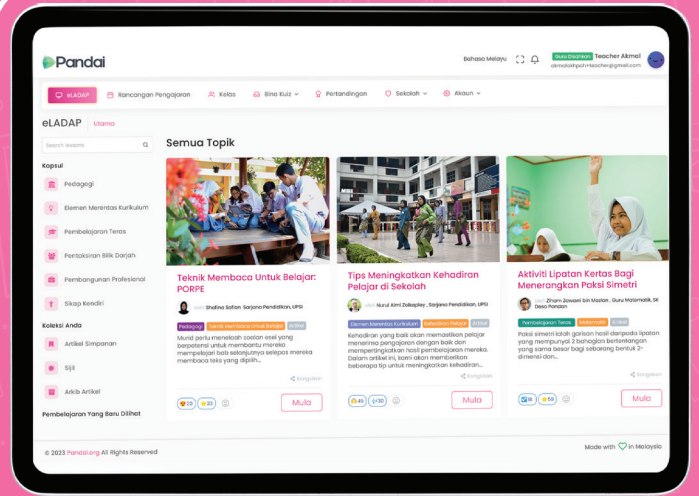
Pandai

Bahasa Melayu

Guru Disahkan Teacher Akmal
akmalshpandai+teacher@gmail.com

eLADAP | Rancangan Pengajaran | Kelas | Bina Kuiz | Pertandingan | Sekolah | Akaun

eLADAP Utama

Search lessons

Kapsul

Pedagogi

Elemen Merentas Kurikulum

Pembelajaran Teras

Pentaksiran Bilik Darjah

Pembangunan Profesional

Sikap Kendiri

Koleksi Anda

Artikel Simpanan

Sijil

Arkib Artikel

Pembelajaran Yang Baru Dilihat

Semua Topik

Teknik Membaca Untuk Belajar: PORPE

oleh Shafina Sofian Sarjana Pendidikan, UPSI

Pedagogi | Teknik Membaca Untuk Belajar | Artikel

Murid perlu menekuh soalan esei yang berpotensi untuk membantu mereka mempelajari bab selanjutnya selepas mereka membaca teks yang dipilih...

Kongsikan

23 | 35

Mula

Tips Meningkatkan Kehadiran Pelajar di Sekolah

oleh Nurul Aini Zulkepley , Sarjana Pendidikan, UPSI

Elemen Merentas Kurikulum | Kehadiran Pelajar | Artikel

Kehadiran yang baik akan memastikan pelajar menerima pengajaran dengan baik dan memperlingkatkan hasil pembelajaran mereka. Dalam artikel ini, kami akan memberikan beberapa tip untuk meningkatkan kehadiran...

Kongsikan

45 | 30

Mula

Aktiviti Lipatan Kertas Bagi Menerangkan Paksi Simetri

oleh Zharn Sowsawi bin Mazlan , Guru Matematik, SK Desa Pandan

Pembelajaran Teras | Matematik | Artikel

Paksi simetri ialah garisan hasil daripada lipatan yang mempunyai 2 bahagian bertentangan yang sama besar bagi sebarang bentuk 2-dimensi dan...

Kongsikan

16 | 59

Mula

© 2023 Pandai.org All Rights Reserved

Made with in Malaysia